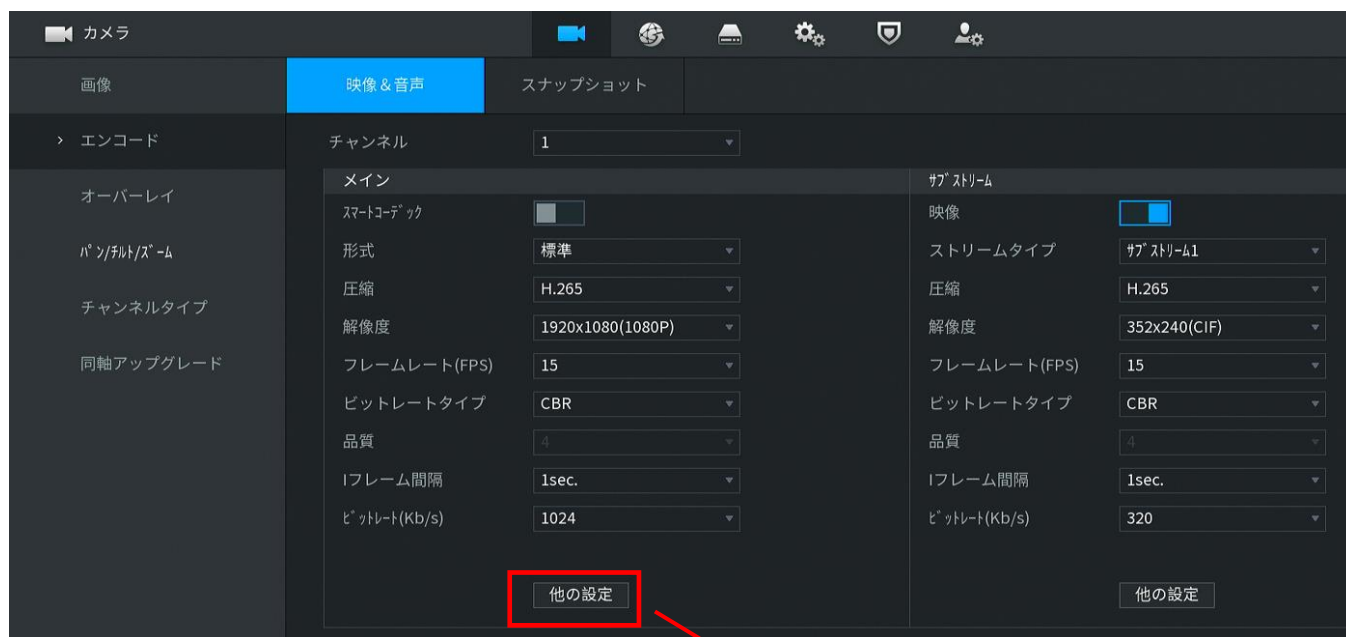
カメラ

画像
› エンコード
オーバーレイ
ﾊﾟﾝ/ﾁﾙﾄ/ｽﾞｰﾑ
チャンネルタイプ
同軸アップグレード

映像＆音声
スナップショット

チャンネル 1

メイン
ｽﾏｰﾄｺｰﾃﾞｯｸ
形式 標準
圧縮 H.265
解像度 1920x1080(1080P)
フレームレート(FPS) 15
ビットレートタイプ CBR
品質 4
Iフレーム間隔 1sec.
ﾋﾞｯﾄﾚｰﾄ(Kb/s) 1024
他の設定

ｻﾌﾞｽﾄﾘｰﾑ
映像
ストリームタイプ ｻﾌﾞｽﾄﾘｰﾑ1
圧縮 H.265
解像度 352x240(CIF)
フレームレート(FPS) 15
ビットレートタイプ CBR
品質 4
Iフレーム間隔 1sec.
ﾋﾞｯﾄﾚｰﾄ(Kb/s) 320
他の設定